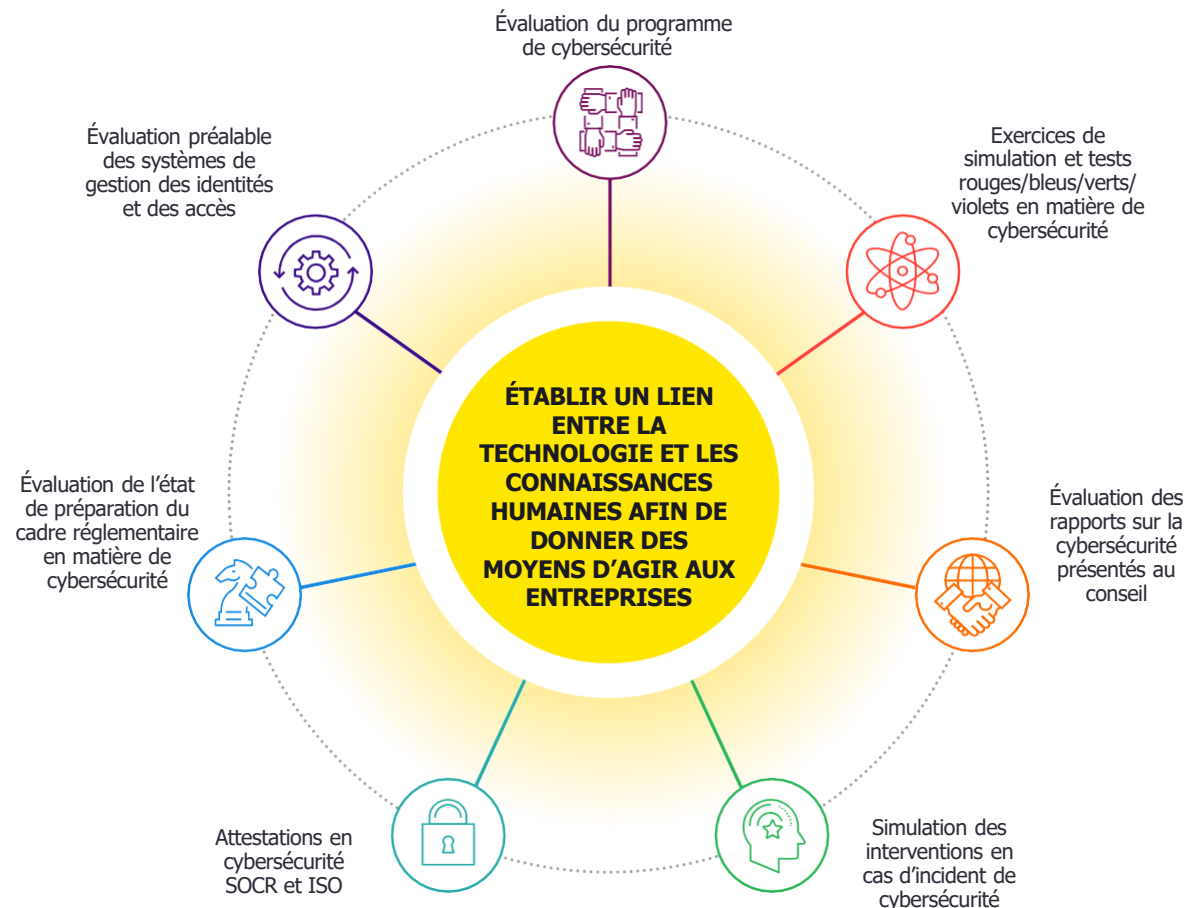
Évaluation du programme de cybersécurité

Évaluation préalable des systèmes de gestion des identités et des accès

Exercices de simulation et tests rouges/bleus/verts/violets en matière de cybersécurité

ÉTABLIR UN LIEN ENTRE LA TECHNOLOGIE ET LES CONNAISSANCES HUMAINES AFIN DE DONNER DES MOYENS D'AGIR AUX ENTREPRISES

Évaluation de l'état de préparation du cadre réglementaire en matière de cybersécurité

Évaluation des rapports sur la cybersécurité présentés au conseil

Attestations en cybersécurité SOCR et ISO

Simulation des interventions en cas d'incident de cybersécurité